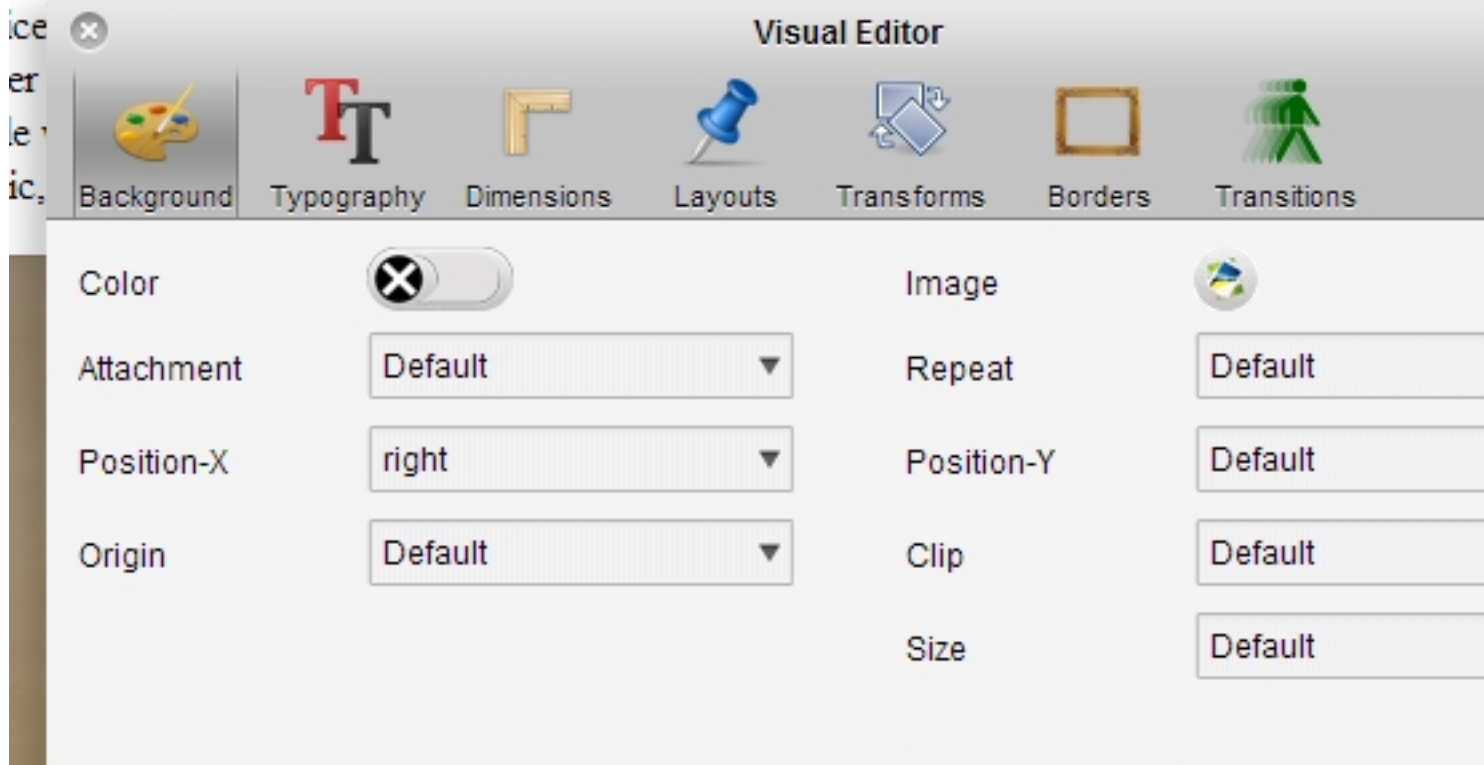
ice
er
le
ic,

Visual Editor

Background Typography Dimensions Layouts Transforms Borders Transitions

Color

Image

Attachment
Default

Repeat
Default

Position-X
right

Position-Y
Default

Origin
Default

Clip
Default

Size
Default